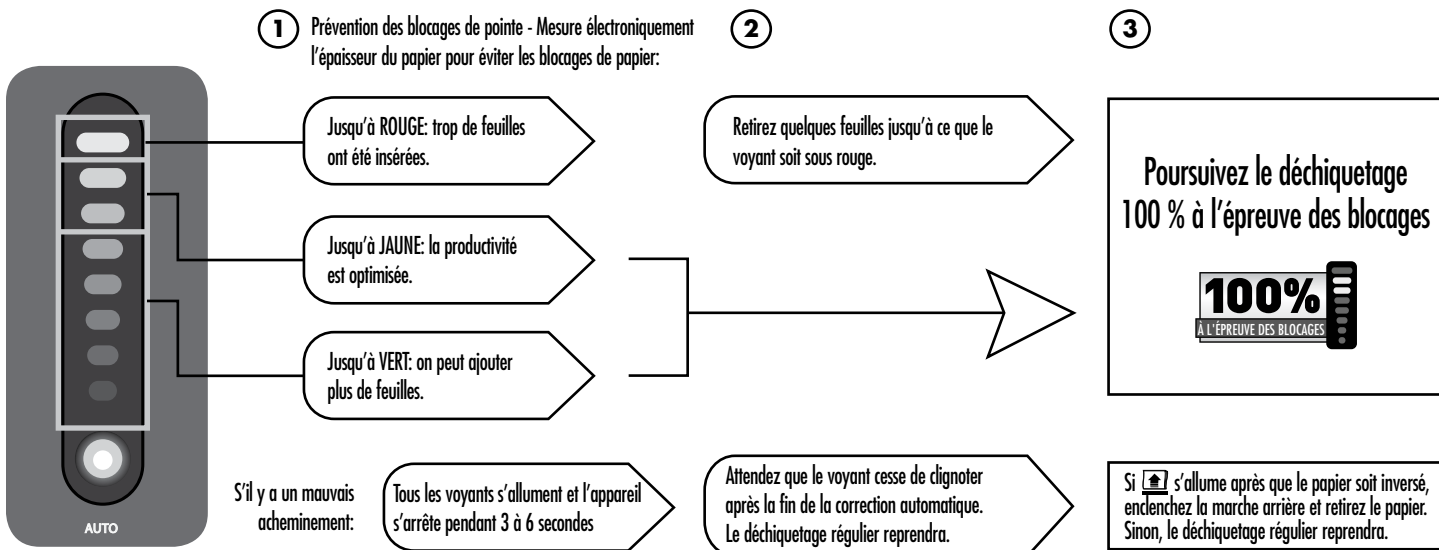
1 Prévention des blocages de pointe - Mesure électroniquement l'épaisseur du papier pour éviter les blocages de papier:

2

3

Jusqu'à ROUGE: trop de feuilles ont été insérées.

Retirez quelques feuilles jusqu'à ce que le voyant soit sous rouge.

Poursuivez le déchiquetage 100 % à l'épreuve des blocages

100%
À L'ÉPREUVE DES BLOCAGES

Jusqu'à JAUNE: la productivité est optimisée.

Jusqu'à VERT: on peut ajouter plus de feuilles.

AUTO

S'il y a un mauvais acheminement:

Tous les voyants s'allument et l'appareil s'arrête pendant 3 à 6 secondes

Attendez que le voyant cesse de clignoter après la fin de la correction automatique. Le déchiquetage régulier reprendra.

Si s'allume après que le papier soit inversé, enclenchez la marche arrière et retirez le papier. Sinon, le déchiquetage régulier reprendra.